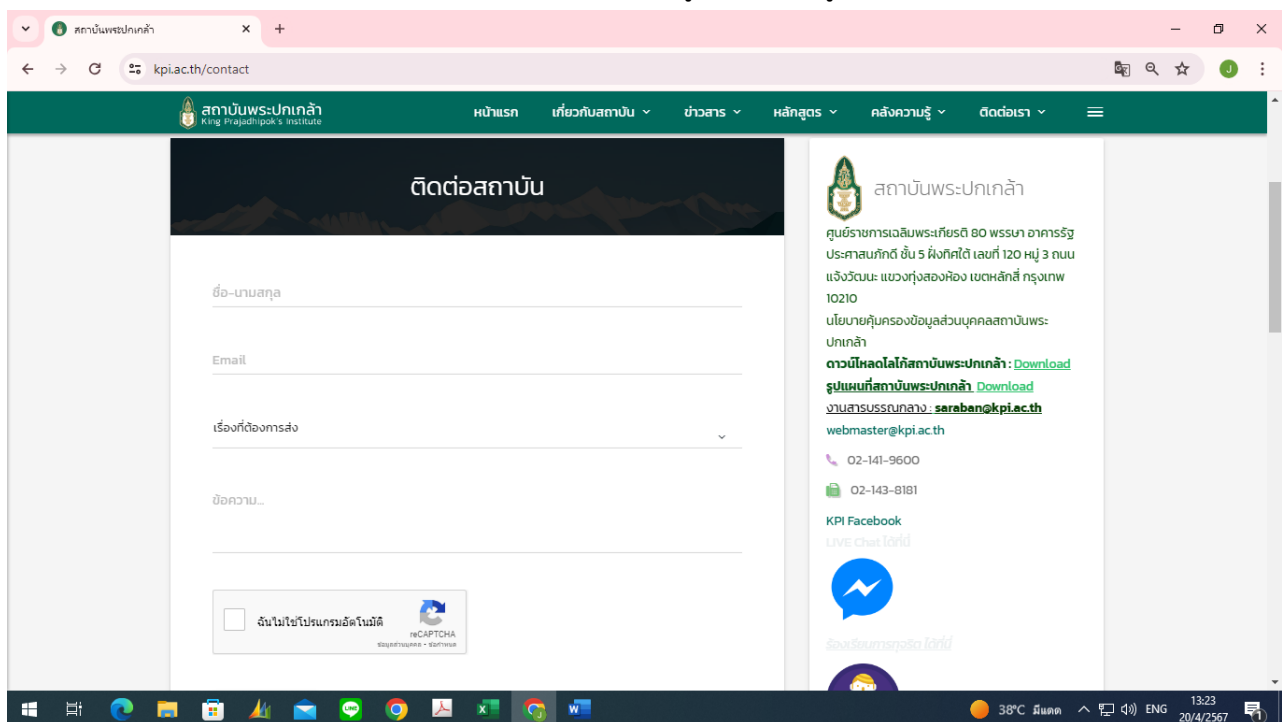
สถาบันพระปกเกล้า ×
+
kpi.ac.th/contact

สถาบันพระปกเกล้า
King Prajadhipok's Institute
หน้าแรก
เกี่ยวกับสถาบัน
ข่าวสาร
หลักสูตร
คลังความรู้
ติดต่อเรา

ติดต่อสถาบัน

ชื่อ-นามสกุล

Email

เรื่องที่ต้องการส่ง

ข้อความ...

ฉันไม่ใช่โปรแกรมอัตโนมัติ
reCAPTCHA
ข้อมูลส่วนบุคคล - ข้อกำหนด

สถาบันพระปกเกล้า

ศูนย์ราชการเฉลิมพระเกียรติ 80 พรรษา อาคารรัฐประศาสนภักดี ชั้น 5 ฝั่งทิศใต้ เลขที่ 120 หมู่ 3 ถนนแจ้งวัฒนะ แขวงทุ่งสองห้อง เขตหลักสี่ กรุงเทพ 10210
นโยบายคุ้มครองข้อมูลส่วนบุคคลสถาบันพระปกเกล้า
ดาวน์โหลดโลโก้สถาบันพระปกเกล้า : Download
รูปแผนที่สถาบันพระปกเกล้า Download
งานสารบรรณกลาง : saraban@kpi.ac.th
webmaster@kpi.ac.th
02-141-9600
02-143-8181
KPI Facebook
LIVE Chat ได้ที่

ร้องเรียนการทุจริต ได้ที่

38°C มีแดด
ENG
13:23
20/4/2567